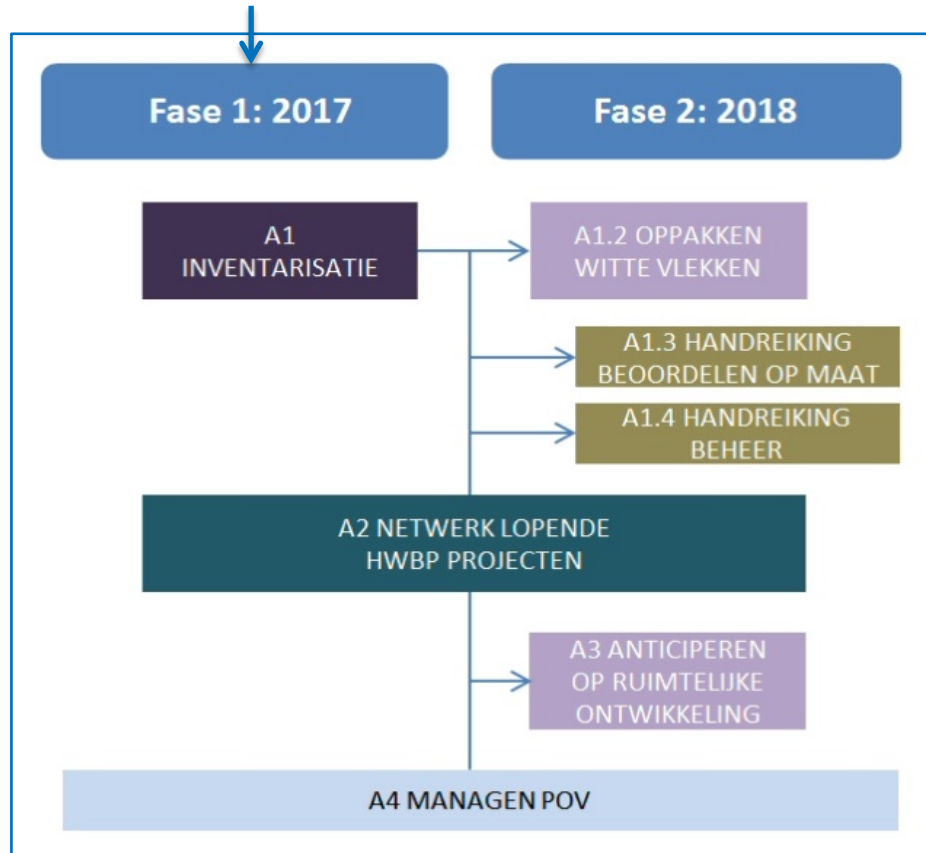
Fase 1: 2017

Fase 2: 2018

A1
INVENTARISATIE

A1.2 OPPAKKEN
WITTE VLEKKEN

A1.3 HANDREIKING
BEOORDELEN OP MAAT

A1.4 HANDREIKING
BEHEER

A2 NETWERK LOPENDE
HWBP PROJECTEN

A3 ANTICIPEREN
OP RUIMTELIJKE
ONTWIKKELING

A4 MANAGEN POV